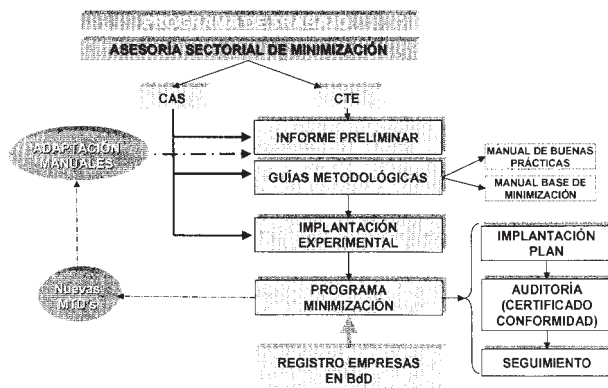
PROGRAMA DE TRABAJO
ASESORÍA SECTORIAL DE MINIMIZACIÓN

CAS
CTE

ADAPTACIÓN MANUALES

INFORME PRELIMINAR

GUÍAS METODOLÓGICAS

MANUAL DE BUENAS PRÁCTICAS

MANUAL BASE DE MINIMIZACIÓN

IMPLANTACIÓN EXPERIMENTAL

Nuevas MTD'S

PROGRAMA MINIMIZACIÓN

IMPLANTACIÓN PLAN

AUDITORÍA (CERTIFICADO CONFORMIDAD)

SEGUIMIENTO

REGISTRO EMPRESAS EN BdD